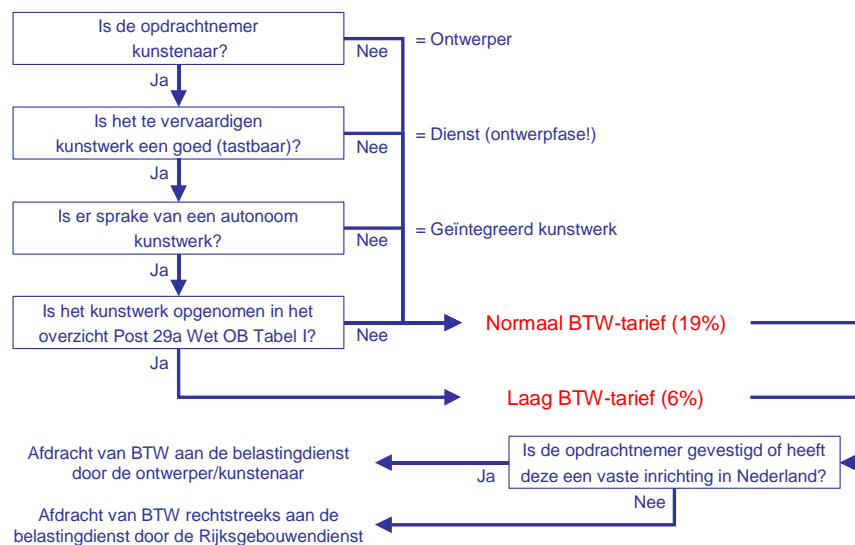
Is de opdrachtnemer kunstenaar?

Nee

= Ontwerper

Ja

Is het te vervaardigen kunstwerk een goed (tastbaar)?

Nee

= Dienst (ontwerpfase!)

Ja

Is er sprake van een autonoom kunstwerk?

Nee

= Geïntegreerd kunstwerk

Ja

Is het kunstwerk opgenomen in het overzicht Post 29a Wet OB Tabel I?

Nee

Normaal BTW-tarief (19%)

Ja

Laag BTW-tarief (6%)

Afdracht van BTW aan de belastingdienst door de ontwerper/kunstenaar

Ja

Is de opdrachtnemer gevestigd of heeft deze een vaste inrichting in Nederland?

Nee

Afdracht van BTW rechtstreeks aan de belastingdienst door de Rijksgebouwendienst